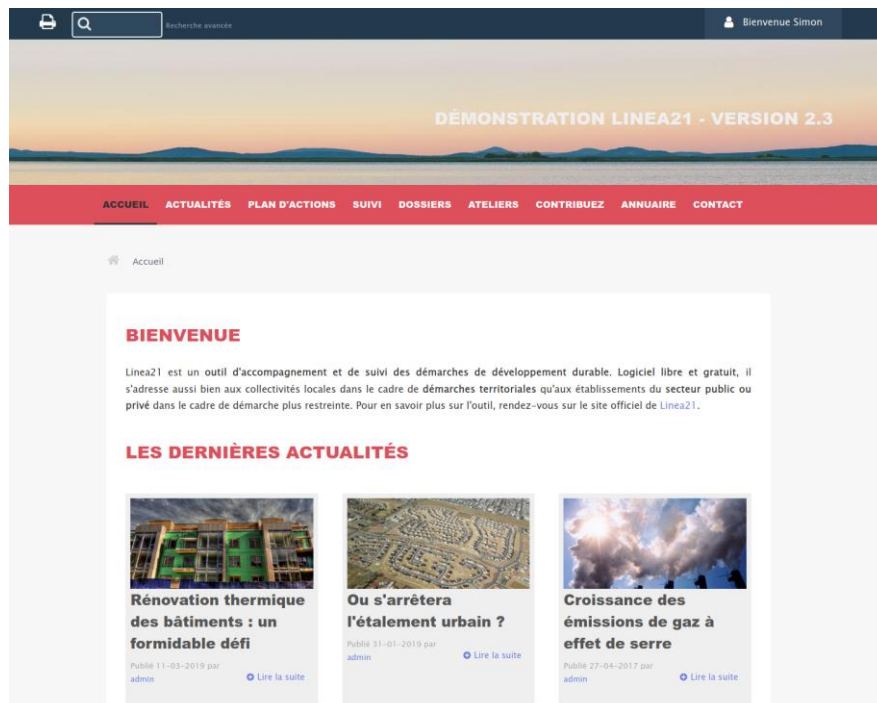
Recherche avancée

Bienvenue Simon

DÉMONSTRATION LINEA21 - VERSION 2.3

ACCUEIL ACTUALITÉS PLAN D'ACTIONS SUIVI DOSSIERS ATELIERS CONTRIBUEZ ANNUAIRE CONTACT

Accueil

BIENVENUE

Linea21 est un outil d'accompagnement et de suivi des démarches de développement durable. Logiciel libre et gratuit, il s'adresse aussi bien aux collectivités locales dans le cadre de démarches territoriales qu'aux établissements du secteur public ou privé dans le cadre de démarche plus restreinte. Pour en savoir plus sur l'outil, rendez-vous sur le site officiel de Linea21.

LES DERNIÈRES ACTUALITÉS

Rénovation thermique des bâtiments : un formidable défi

Publié 11-03-2019 par admin

Lire la suite

Ou s'arrêtera l'étalement urbain ?

Publié 31-01-2019 par admin

Lire la suite

Croissance des émissions de gaz à effet de serre

Publié 27-04-2017 par admin

Lire la suite